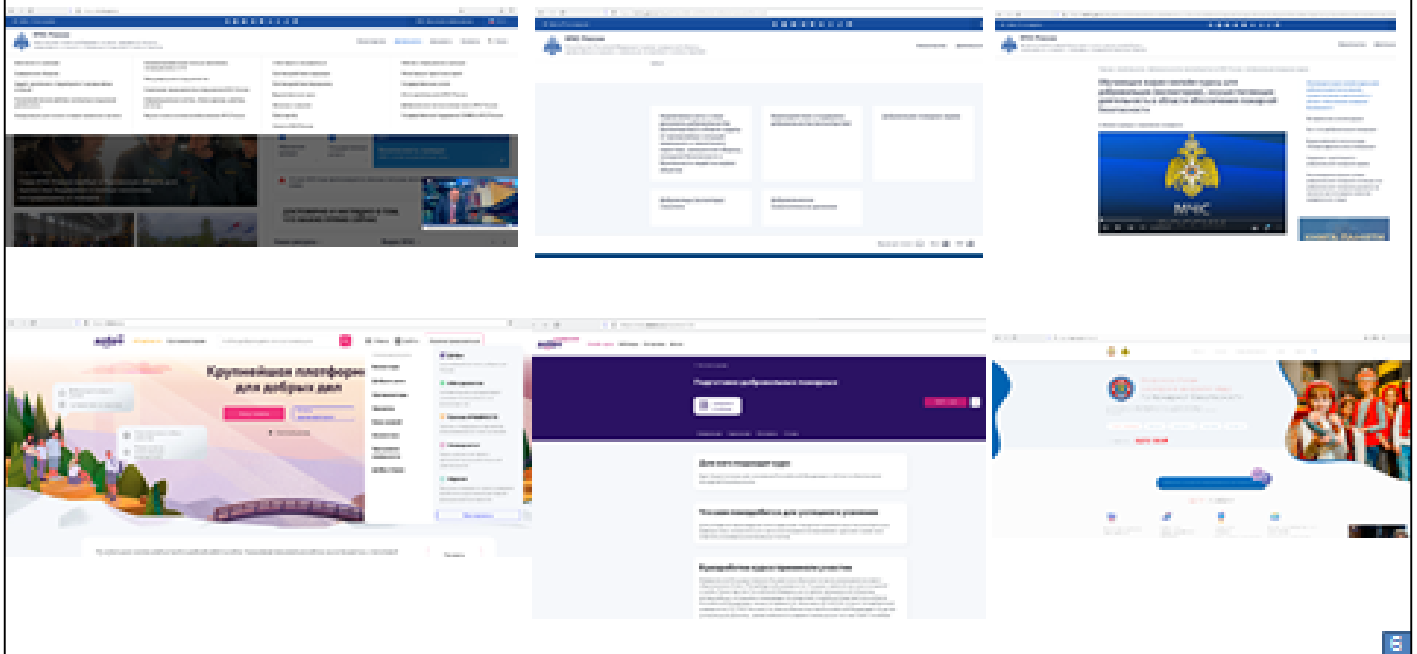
МЧС России

МЧС России

Обучающие видеопособия для добровольных (волонтерских) объединений деятельности в области обеспечения пожарной безопасности

МЧС

Крупнейшая платформа для добрых дел

Подготовка добровольных пожарных

Для кого подходит курс

Что вам понадобится для успешного усвоения

Преимущества курса

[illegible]

8